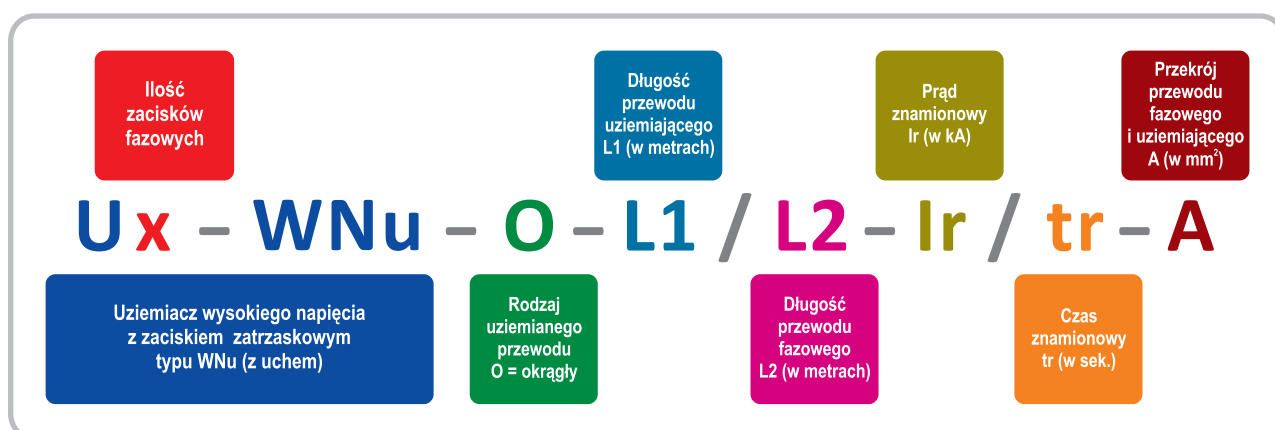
Ilość zacisków fazowych

Długość przewodu uziemiającego L1 (w metrach)

Prąd znamionowy Ir (w kA)

Przekrój przewodu fazowego i uziemiającego A (w mm$^2$)

Ux – WNu – O – L1 / L2 – Ir / tr – A

Uziemiacz wysokiego napięcia z zaciskiem zatrzaskowym typu WNu (z uchem)

Rodzaj uziemianego przewodu O = okrągły

Długość przewodu fazowego L2 (w metrach)

Czas znamionowy tr (w sek.)